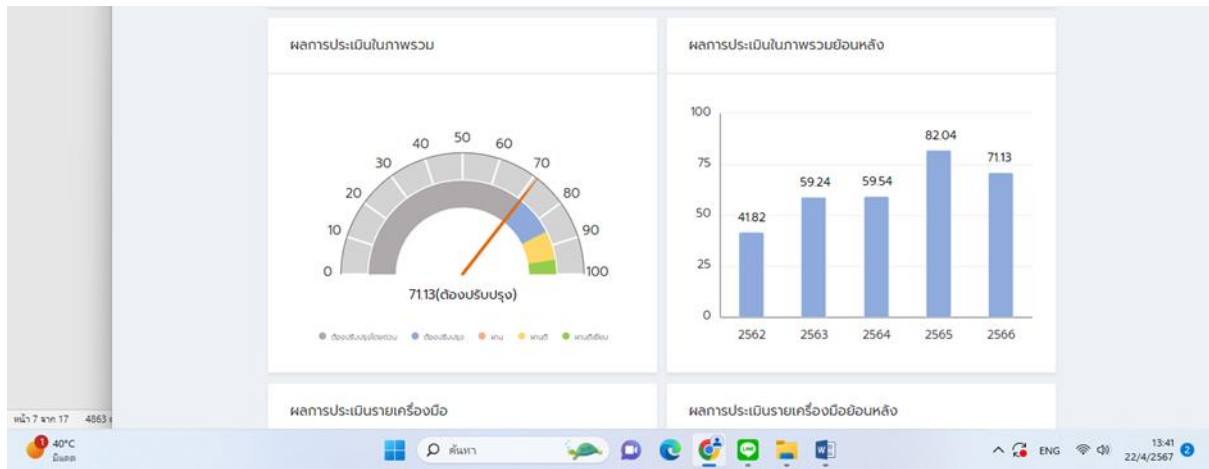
ผลการประเมินในภาพรวม

0
10
20
30
40
50
60
70
80
90
100

71.13(ต้องปรับปรุง)

● ต้องปรับปรุงโดยด่วน ● ต้องปรับปรุง ● ผ่าน ● ผ่านดี ● ผ่านดีเยี่ยม

ผลการประเมินในภาพรวมย้อนหลัง

100
75
50
25
0

| 2562 | 2563 | 2564 | 2565 | 2566 |
|---|---|---|---|---|
| 41.82 | 59.24 | 59.54 | 82.04 | 71.13 |

ผลการประเมินรายเครื่องมือ

ผลการประเมินรายเครื่องมือย้อนหลัง

หน้า 7 จาก 17 4863 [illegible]

1 40°C มีแดด

ค้นหา

ENG

13:41
22/4/2567
2